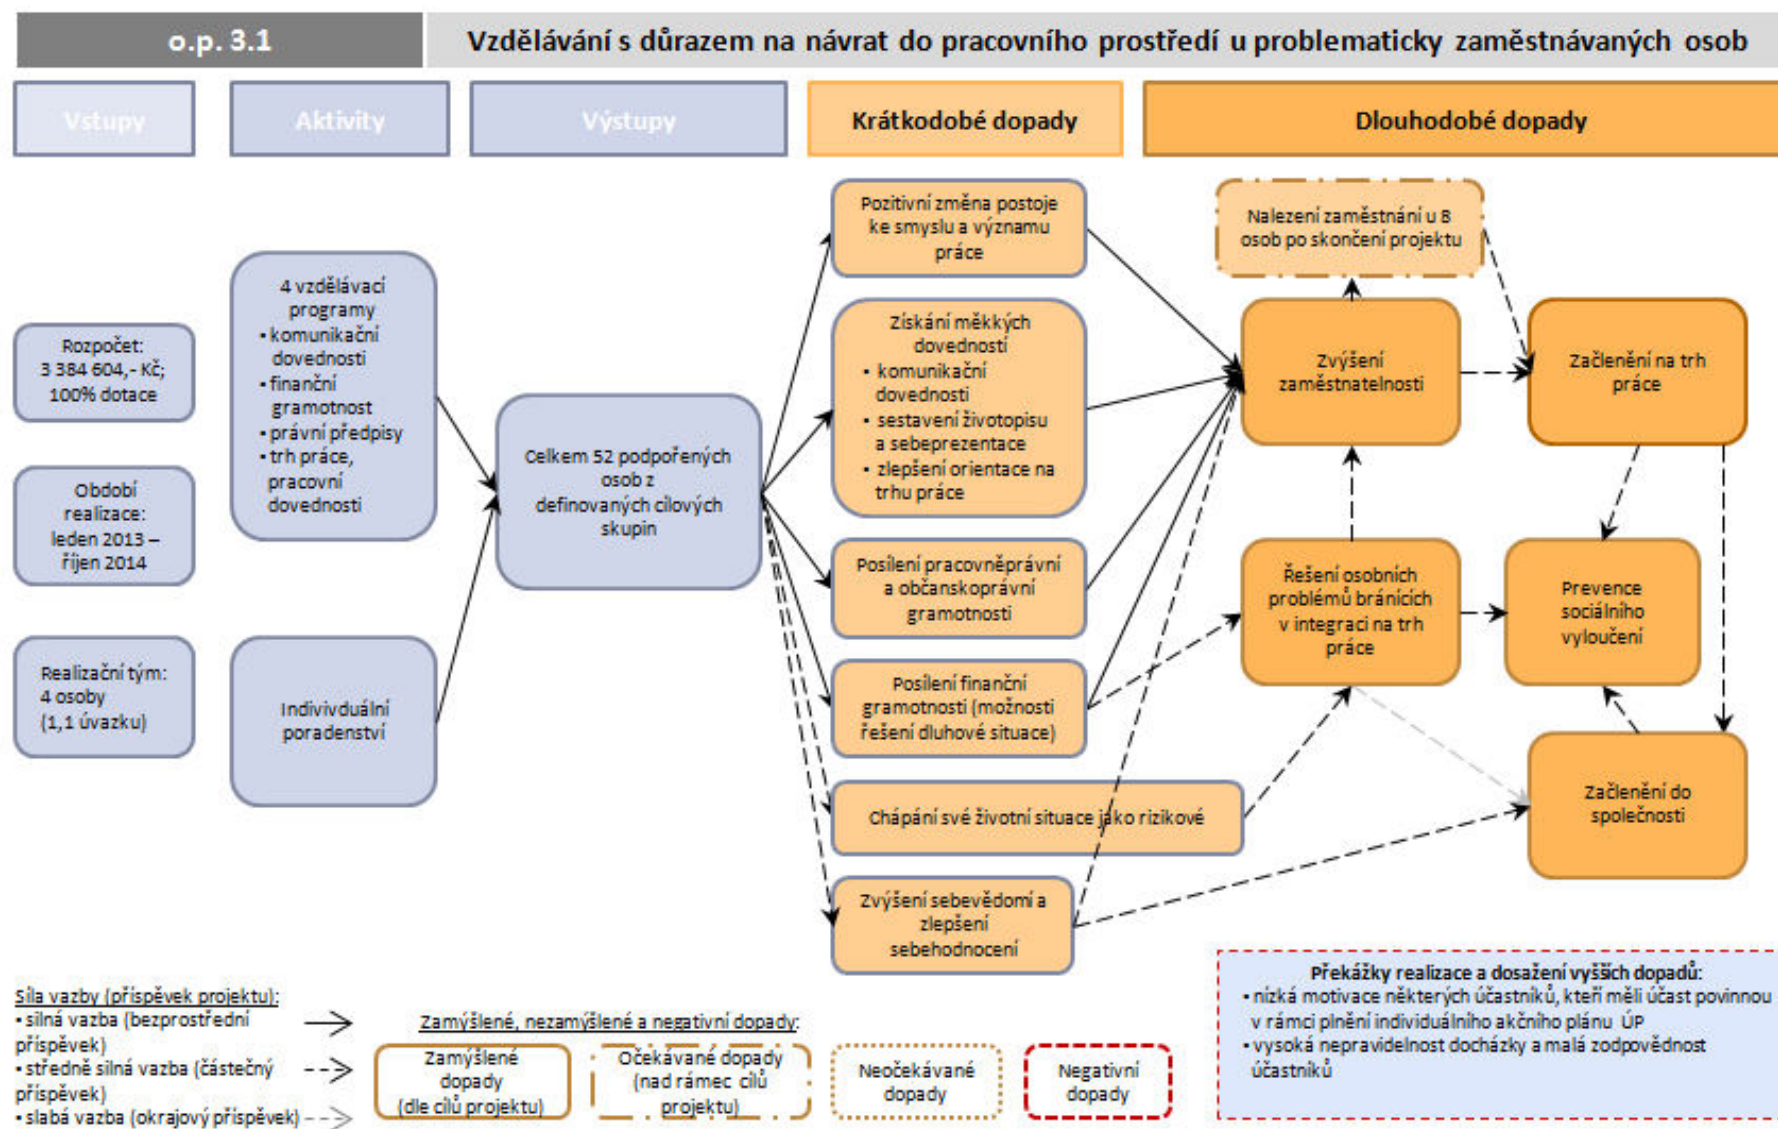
o.p. 3.1

Vzdělávání s důrazem na návrat do pracovního prostředí u problematicky zaměstnávaných osob

Vstupy

Aktivity

Výstupy

Krátkodobé dopady

Dlouhodobé dopady

Rozpočet: 3 384 604,- Kč; 100% dotace

Období realizace: leden 2013 – říjen 2014

Realizační tým: 4 osoby (1,1 úvazku)

4 vzdělávací programy
• komunikační dovednosti
• finanční gramotnost
• právní předpisy
• trh práce, pracovní dovednosti

Individuální poradenství

Celkem 52 podpořených osob z definovaných cílových skupin

Pozitivní změna postoje ke smyslu a významu práce

Získání měkkých dovedností
• komunikační dovednosti
• sestavení životopisu a sebeprezentace
• zlepšení orientace na trhu práce

Posílení pracovněprávní a občanskoprávní gramotnosti

Posílení finanční gramotnosti (možnosti řešení dluhové situace)

Chápání své životní situace jako rizikové

Zvýšení sebevědomí a zlepšení sebehodnocení

Nalezení zaměstnání u 8 osob po skončení projektu

Zvýšení zaměstnatelnosti

Začlenění na trh práce

Řešení osobních problémů bránících v integraci na trh práce

Prevence sociálního vyloučení

Začlenění do společnosti

Síla vazby (příspěvek projektu):
• silná vazba (bezprostřední příspěvek)
• středně silná vazba (částečný příspěvek)
• slabá vazba (okrajový příspěvek)

Zamýšlené, nezamýšlené a negativní dopady:

Zamýšlené dopady (dle cílů projektu)

Očekávané dopady (nad rámec cílů projektu)

Neočekávané dopady

Negativní dopady

Překážky realizace a dosažení vyšších dopadů:
• nízká motivace některých účastníků, kteří měli účast povinnou v rámci plnění individuálního akčního plánu ÚP
• vysoká nepravidelnost docházky a malá zodpovědnost účastníků